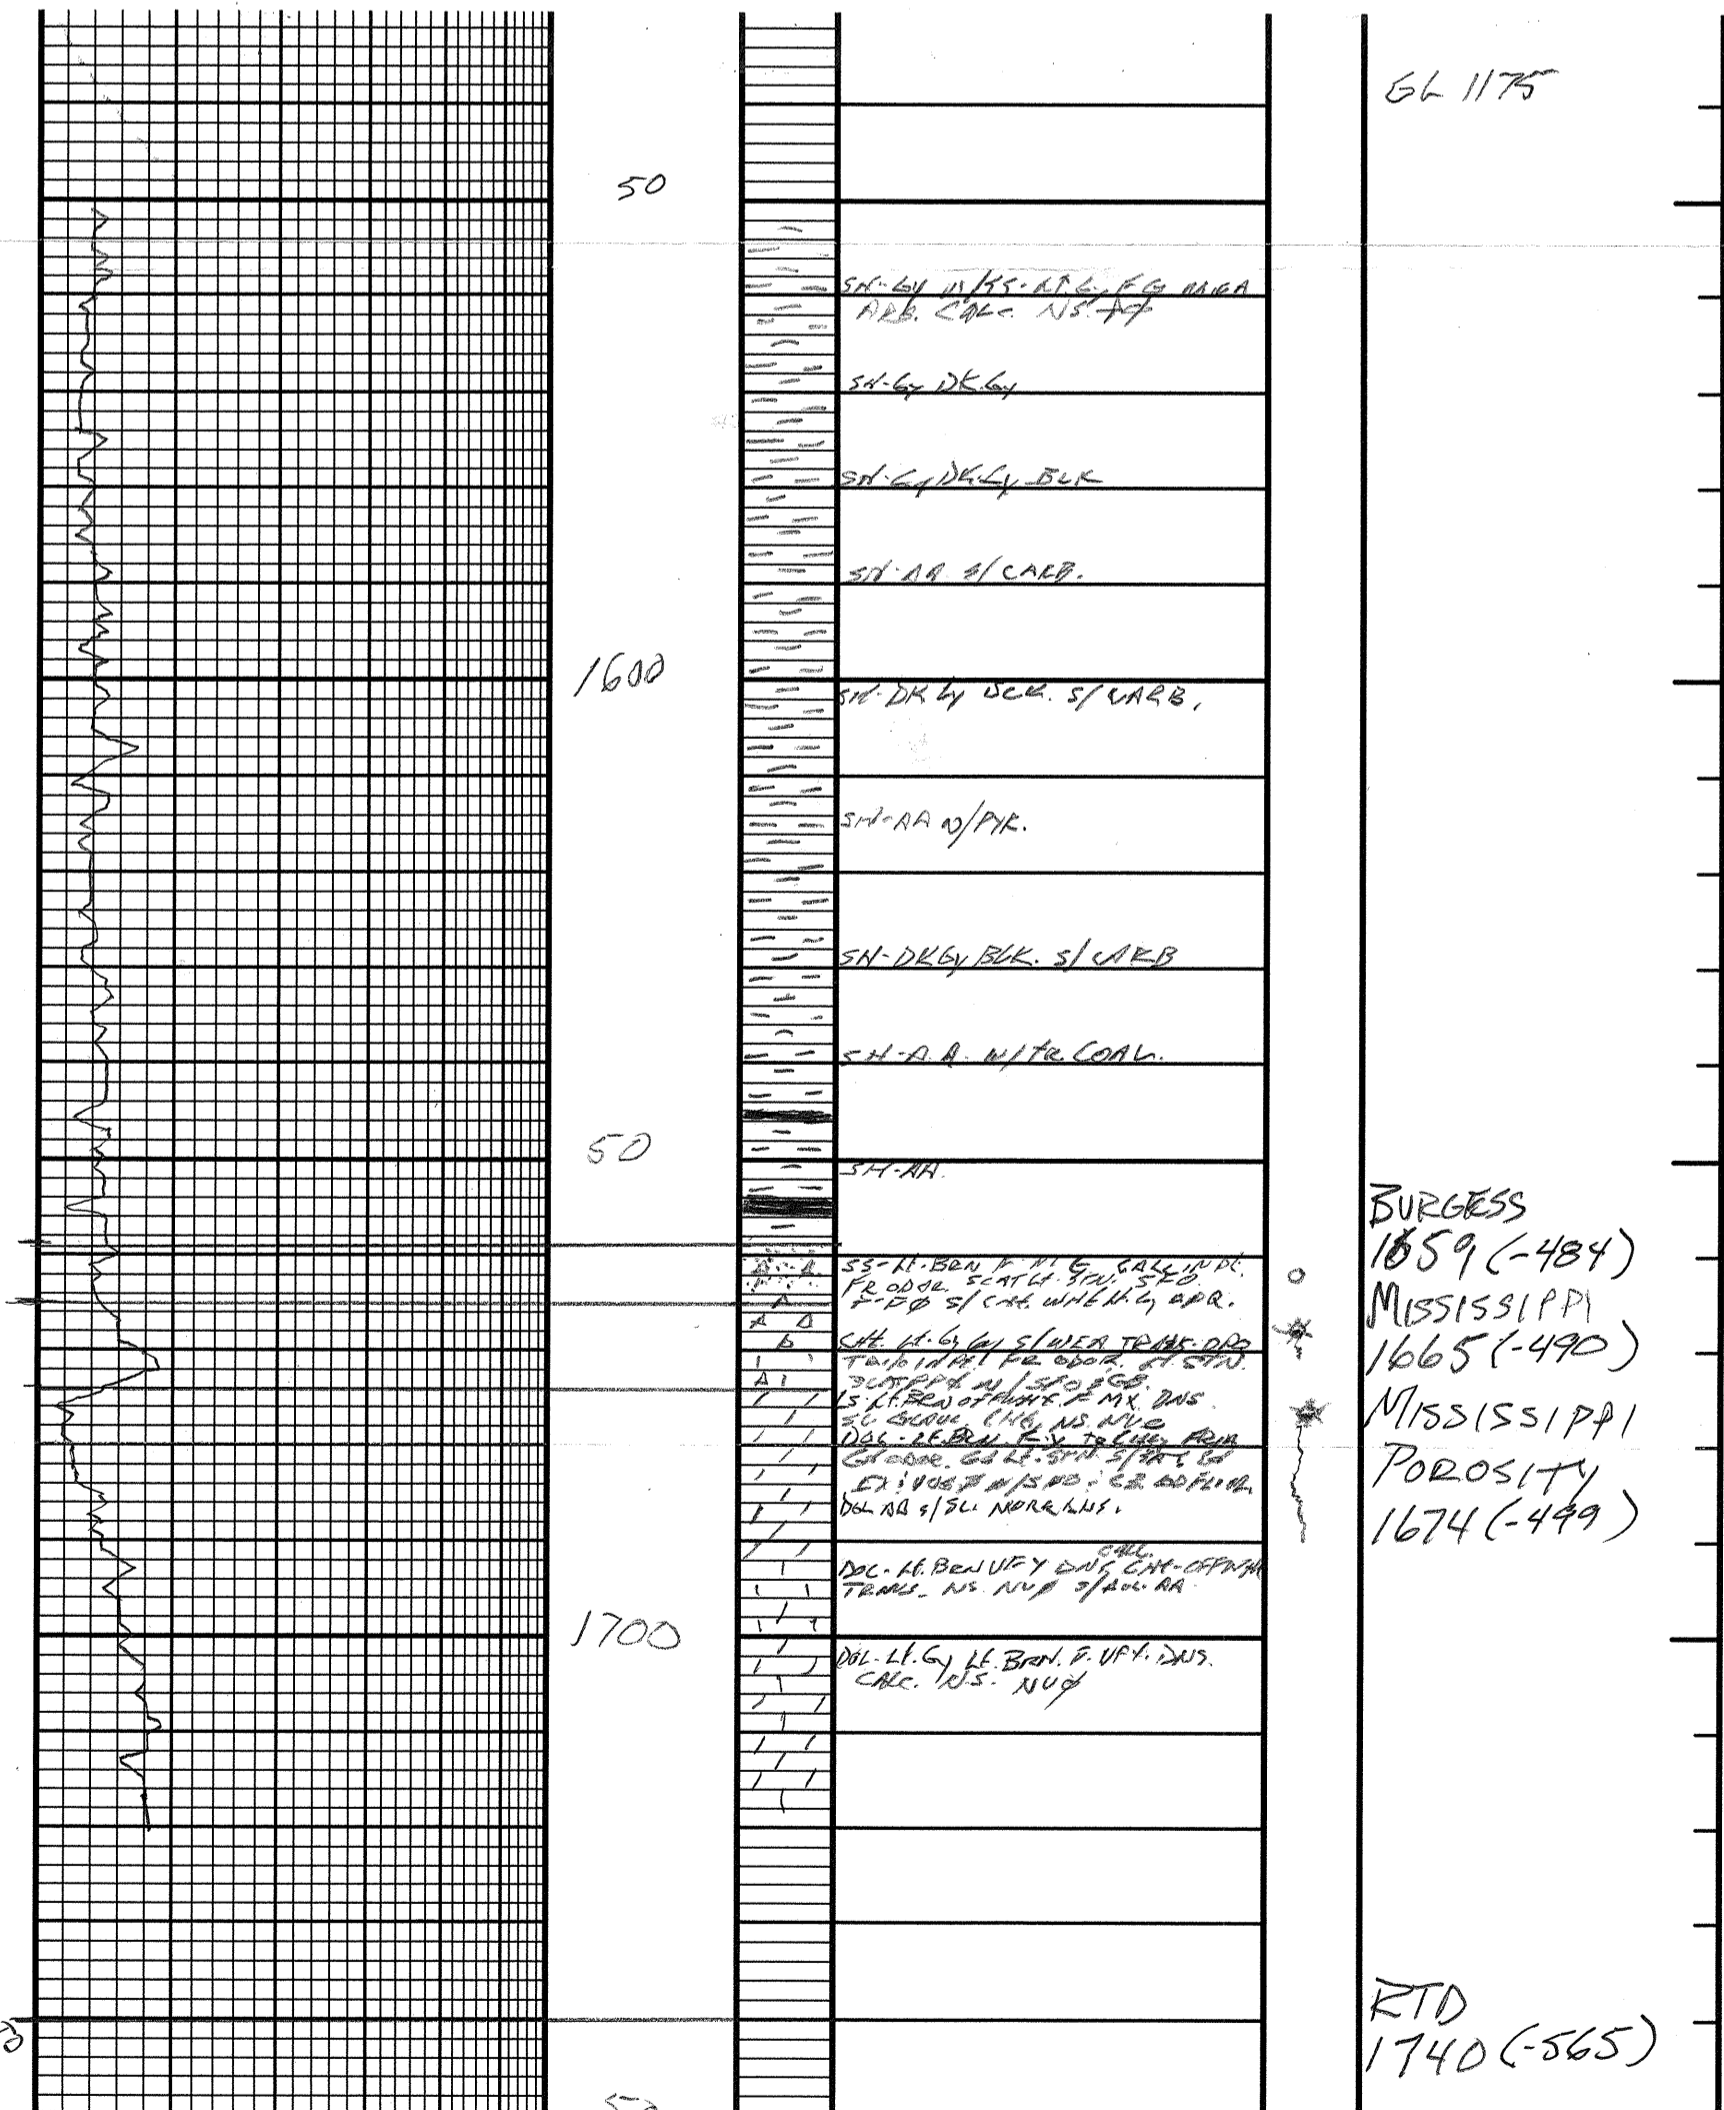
GL 1175

50

SH-GY W/SS-LT.GY, FG MICA ARB. CALC. NS NF

SH-GY DK GY

SH-GY DK GY BLK

SH-AA S/CARB.

1600

SH-DK GY SCR. S/CARB.

SH-AA W/PYR.

SH-DK GY BLK. S/CARB

SH-A.A. W/TR COAL.

50

SH-AA.

SS-LT.BRN F.M.G. CALC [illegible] FR ODOR. SCAT LT. STN. SFO. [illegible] S/CHT. WHT-LT GY APR.

CHT-LT.GY GY S/WEA TRANS-OPQ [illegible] FR ODOR. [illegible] STN. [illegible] LS-LT.BRN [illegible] MX. DNS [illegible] NS NVE DOL-LT.BRN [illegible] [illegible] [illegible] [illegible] DOL AA S/SL. MORE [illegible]

DOL-LT.BRN VFY DNS CALC. CHT-OFF WHT TRANS. NS. NVØ S/DOL. AA

1700

DOL-LT.GY LT.BRN. F. VFY. DNS. CALC. NS. NVØ

BURGESS
1659 (-484)
MISSISSIPPI
1665 (-490)
MISSISSIPPI
POROSITY
1674 (-499)

RTD
1740 (-565)